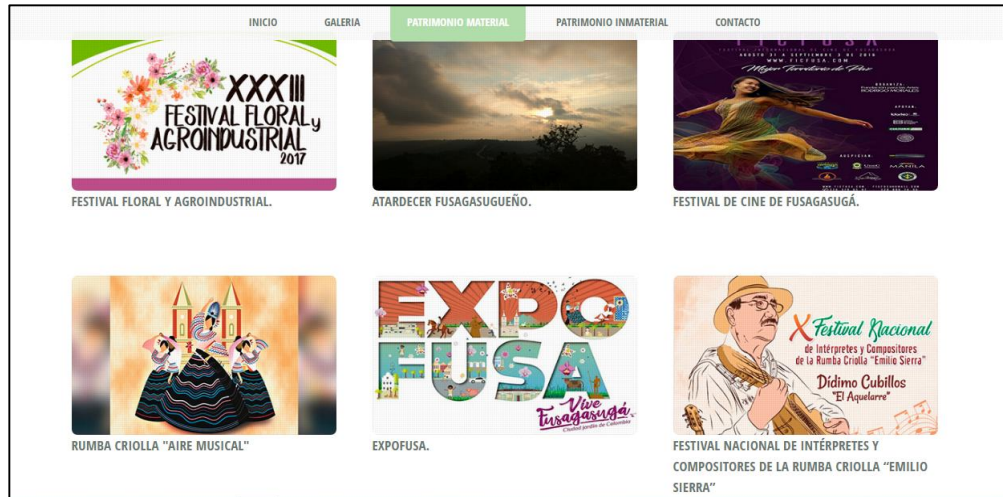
INICIO GALERIA PATRIMONIO MATERIAL PATRIMONIO INMATERIAL CONTACTO

XXXIII FESTIVAL FLORAL y AGROINDUSTRIAL 2017

FESTIVAL FLORAL Y AGROINDUSTRIAL.

ATARDECER FUSAGASUGUEÑO.

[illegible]
WWW.FICFUSA.COM
Mejor Territorio de Paz

FESTIVAL DE CINE DE FUSAGASUGÁ.

RUMBA CRIOLLA "AIRE MUSICAL"

EXPO FUSA
Vive Fusagasugá
Ciudad jardín de Colombia

EXPOFUSA.

X Festival Nacional de Intérpretes y Compositores de la Rumba Criolla "Emilio Sierra"
Dídimo Cubillos
"El Aquelarre"

FESTIVAL NACIONAL DE INTÉRPRETES Y COMPOSITORES DE LA RUMBA CRIOLLA "EMILIO SIERRA"